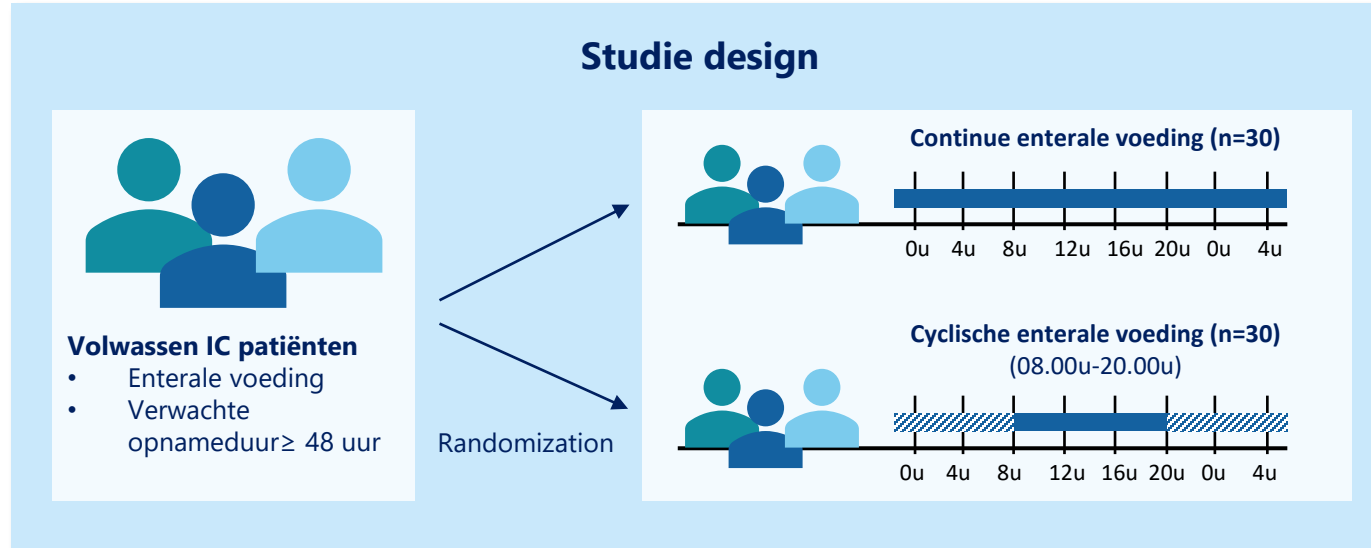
Studie design

Volwassen IC patiënten
• Enterale voeding
• Verwachte opnameduur≥ 48 uur

Randomization

Continue enterale voeding (n=30)

0u 4u 8u 12u 16u 20u 0u 4u

Cyclische enterale voeding (n=30)
(08.00u-20.00u)

0u 4u 8u 12u 16u 20u 0u 4u